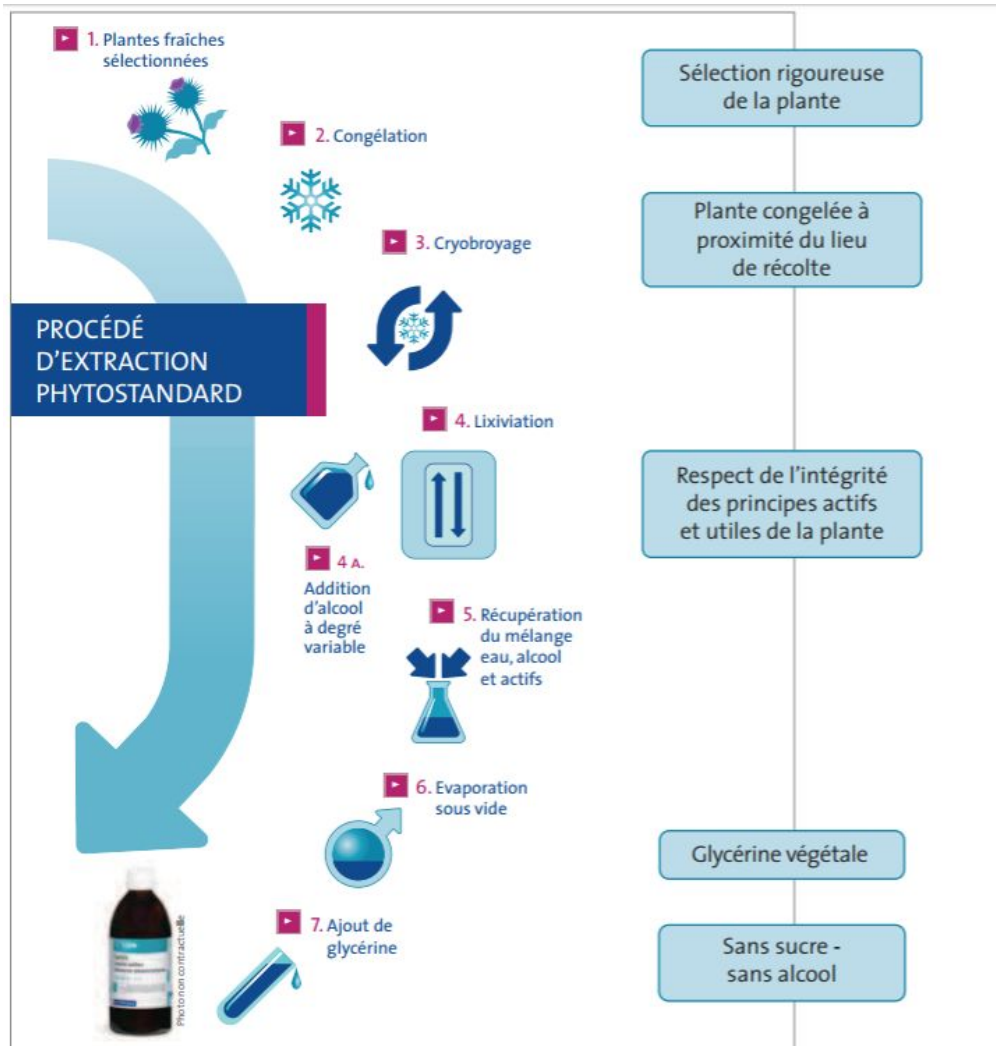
1. Plantes fraîches sélectionnées

2. Congélation

3. Cryobroyage

PROCÉDÉ D'EXTRACTION PHYTOSTANDARD

4. Lixiviation

4 A. Addition d'alcool à degré variable

5. Récupération du mélange eau, alcool et actifs

6. Evaporation sous vide

7. Ajout de glycérine

Photo non contractuelle

Sélection rigoureuse de la plante

Plante congelée à proximité du lieu de récolte

Respect de l'intégrité des principes actifs et utiles de la plante

Glycérine végétale

Sans sucre - sans alcool